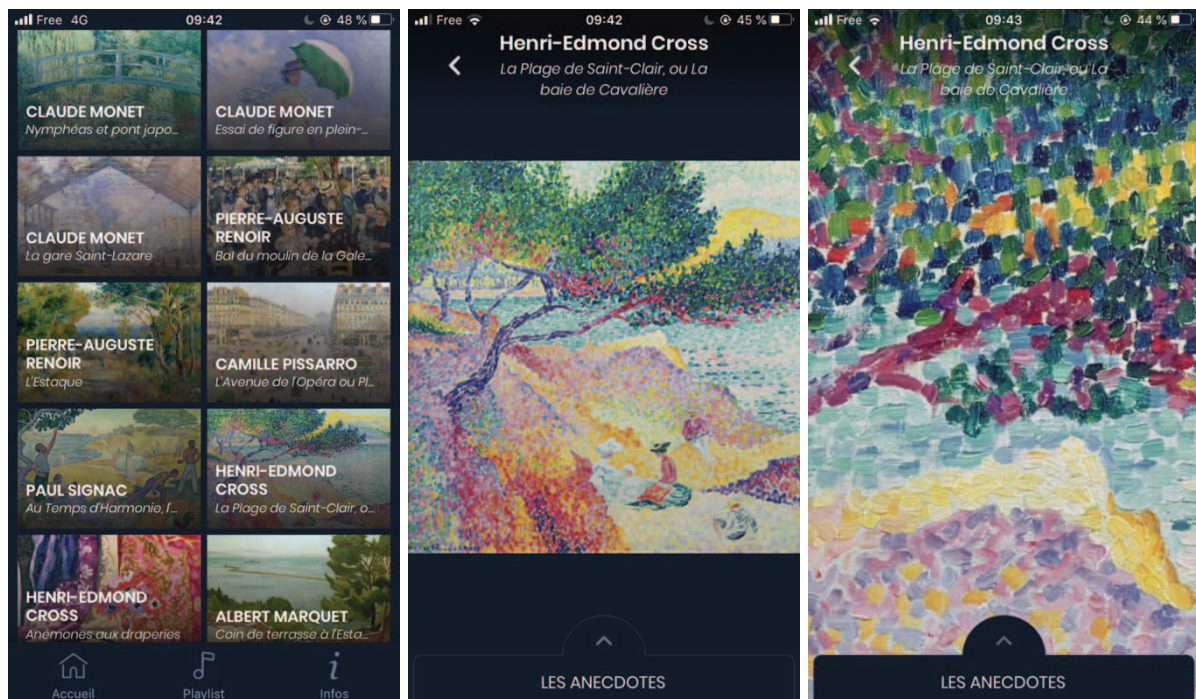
Free 4G 09:42 48 %

CLAUDE MONET
Nymphéas et pont japo...

CLAUDE MONET
Essai de figure en plein-...

CLAUDE MONET
La gare Saint-Lazare

PIERRE-AUGUSTE RENOIR
Bal du moulin de la Gale...

PIERRE-AUGUSTE RENOIR
L'Estaque

CAMILLE PISSARRO
L'Avenue de l'Opéra ou Pl...

PAUL SIGNAC
Au Temps d'Harmonie, l'...

HENRI-EDMOND CROSS
La Plage de Saint-Clair, o...

HENRI-EDMOND CROSS
Anémones aux draperies

ALBERT MARQUET
Coin de terrasse à l'Esta...

Accueil
Playlist
Infos

Free 09:42 45 %

Henri-Edmond Cross
La Plage de Saint-Clair, ou La baie de Cavalière

LES ANECDOTES

Free 09:43 44 %

Henri-Edmond Cross
La Plage de Saint-Clair, ou La baie de Cavalière

LES ANECDOTES